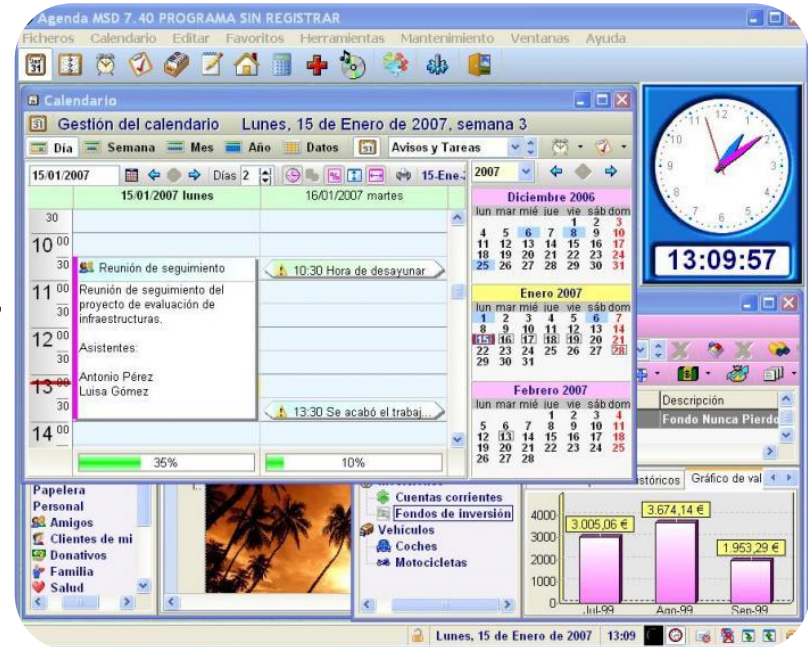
Agenda MSD 7.40 PROGRAMA SIN REGISTRAR
Ficheros Calendario Editar Favoritos Herramientas Mantenimiento Ventanas Ayuda

Calendario
Gestión del calendario Lunes, 15 de Enero de 2007, semana 3
Día Semana Mes Año Datos Avisos y Tareas
15/01/2007 Días 2 15-Ene-
2007

| | 15/01/2007 lunes | 16/01/2007 martes |
|---|---|---|
| 30 | | |
| $10^{00}$ | | |
| 30 | Reunión de seguimiento | 10:30 Hora de desayunar |
| $11^{00}$ | Reunión de seguimiento del proyecto de evaluación de infraestructuras. | |
| 30 | | |
| $12^{00}$ | Asistentes: | |
| 30 | | |
| $13^{00}$ | Antonio Pérez Luisa Gómez | |
| 30 | | 13:30 Se acabó el trabaj... |
| $14^{00}$ | | |
| | 35% | 10% |

Diciembre 2006
lun mar mié jue vie sáb dom
1 2 3
4 5 6 7 8 9 10
11 12 13 14 15 16 17
18 19 20 21 22 23 24
25 26 27 28 29 30 31

Enero 2007
lun mar mié jue vie sáb dom
1 2 3 4 5 6 7
8 9 10 11 12 13 14
15 16 17 18 19 20 21
22 23 24 25 26 27 28
29 30 31

Febrero 2007
lun mar mié jue vie sáb dom
1 2 3 4
5 6 7 8 9 10 11
12 13 14 15 16 17 18
19 20 21 22 23 24 25
26 27 28

12 1 2 3 4 5 6 7 8 9 10 11
13:09:57

Descripción
Fondo Nunca Pierdo

Papelera
Personal
Amigos
Clientes de mi
Donativos
Familia
Salud

Cuentas corrientes
Fondos de inversión
Vehículos
Coches
Motocicletas

stóricos Gráfico de val
4000
3000
2000
1000
0
3.005,06 €
3.674,14 €
1.953,29 €
Jul-99 Ago-99 Sep-99

Lunes, 15 de Enero de 2007 13:09